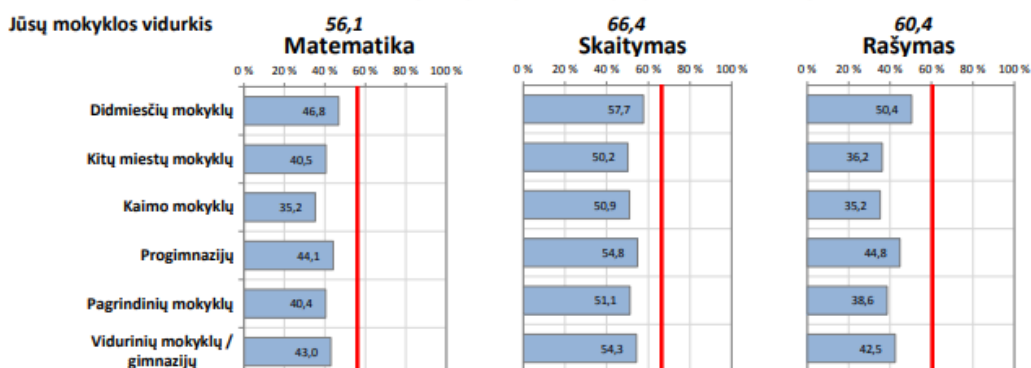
Jūsų mokyklos vidurkis

56,1
Matematika

0 % 20 % 40 % 60 % 80 % 100 %

66,4
Skaitymas

0 % 20 % 40 % 60 % 80 % 100 %

60,4
Rašymas

0 % 20 % 40 % 60 % 80 % 100 %

| | Matematika | Skaitymas | Rašymas |
|---|---|---|---|
| Didmiesčių mokyklų | 46,8 | 57,7 | 50,4 |
| Kitų miestų mokyklų | 40,5 | 50,2 | 36,2 |
| Kaimo mokyklų | 35,2 | 50,9 | 35,2 |
| Progimnazijų | 44,1 | 54,8 | 44,8 |
| Pagrindinių mokyklų | 40,4 | 51,1 | 38,6 |
| Vidurinių mokyklų / gimnazijų | 43,0 | 54,3 | 42,5 |